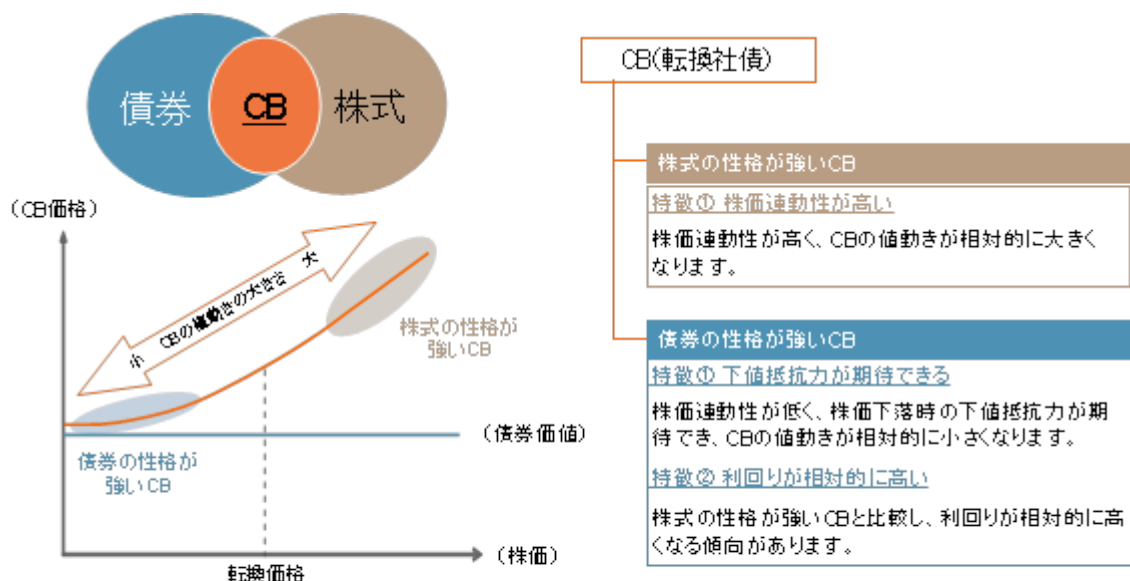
債券

CB

株式

（CB価格）

小　CBの値動きの大きさ　大

株式の性格が強いCB

（債券価値）

債券の性格が強いCB

（株価）

転換価格

CB(転換社債)

株式の性格が強いCB

特徴① 株価連動性が高い

株価連動性が高く、CBの値動きが相対的に大きくなります。

債券の性格が強いCB

特徴① 下値抵抗力が期待できる

株価連動性が低く、株価下落時の下値抵抗力が期待でき、CBの値動きが相対的に小さくなります。

特徴② 利回りが相対的に高い

株式の性格が強いCBと比較し、利回りが相対的に高くなる傾向があります。